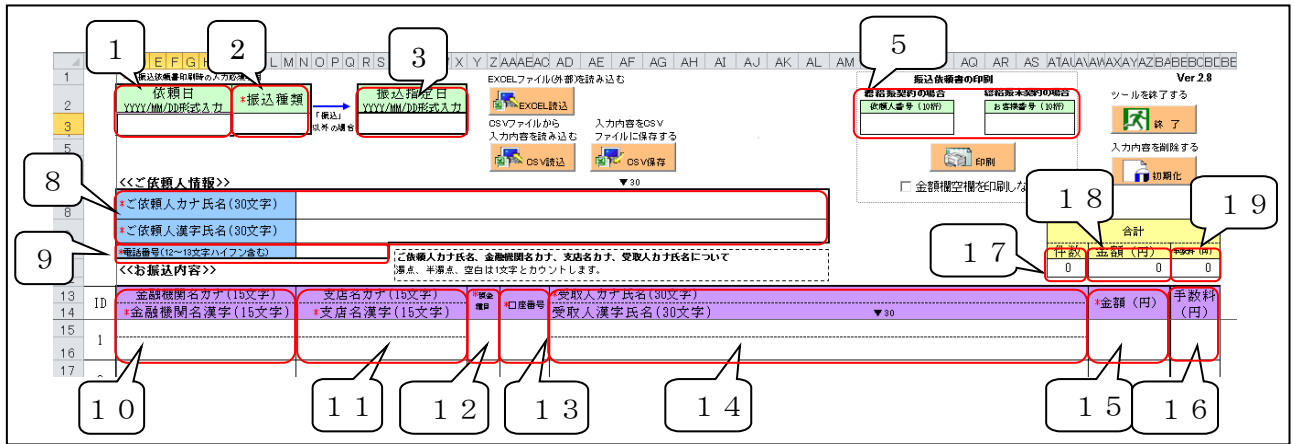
E F G H L M N O P Q R S X Y Z AA AE AC AD AE AF AG AH AI AJ AK AL AM AQ AR AS ATAUAVAWAXAYAZBABBBCBDBE

1 2 3 5

振込依頼書印刷時の入力欄

依頼日
YYYY/MM/DD形式入力

*振込種類

「振込」
以外の場合

振込指定日
YYYY/MM/DD形式入力

EXCELファイル(外部)を読み込む

EXCEL読込

CSVファイルから
入力内容を読み込む

CSV読込

入力内容をCSV
ファイルに保存する

CSV保存

▼30

振込依頼書の印刷

総給振契約の場合
依頼人番号（10桁）

総振契約の場合
お客様番号（10桁）

印刷

□ 金額欄空欄を印刷しな

Ver.2.8

ツールを終了する

終了

入力内容を削除する

初期化

8

<<ご依頼人情報>>

*ご依頼人カナ氏名(30文字)

*ご依頼人漢字氏名(30文字)

9

*電話番号(12～13文字ハイフン含む)

ご依頼人カナ氏名、金融機関名カナ、支店名カナ、受取人カナ氏名について
濁点、半濁点、空白は1文字とカウントします。

<<お振込内容>>

18 19 17

合計

件数 0
金額（円） 0
手数料（円） 0

13
14
15
16
17

ID

金融機関名カナ(15文字)
*金融機関名漢字(15文字)

支店名カナ(15文字)
*支店名漢字(15文字)

*預金種目

*口座番号

*受取人カナ氏名(30文字)
受取人漢字氏名(30文字) ▼30

*金額（円）

手数料（円）

1

10 11 12 13 14 15 16